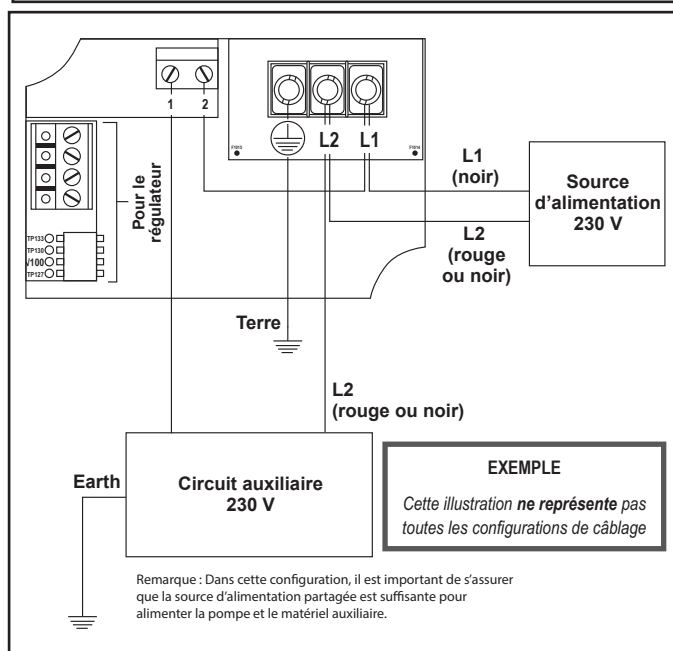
1 2

Pour le régulateur

TP133
TP130
V100
TP127

F1013

F1014

L2 L1

L1
(noir)

Source d'alimentation 230 V

L2
(rouge ou noir)

Terre

L2
(rouge ou noir)

Earth

Circuit auxiliaire 230 V

EXEMPLE

*Cette illustration **ne représente** pas toutes les configurations de câblage*

Remarque : Dans cette configuration, il est important de s'assurer que la source d'alimentation partagée est suffisante pour alimenter la pompe et le matériel auxiliaire.